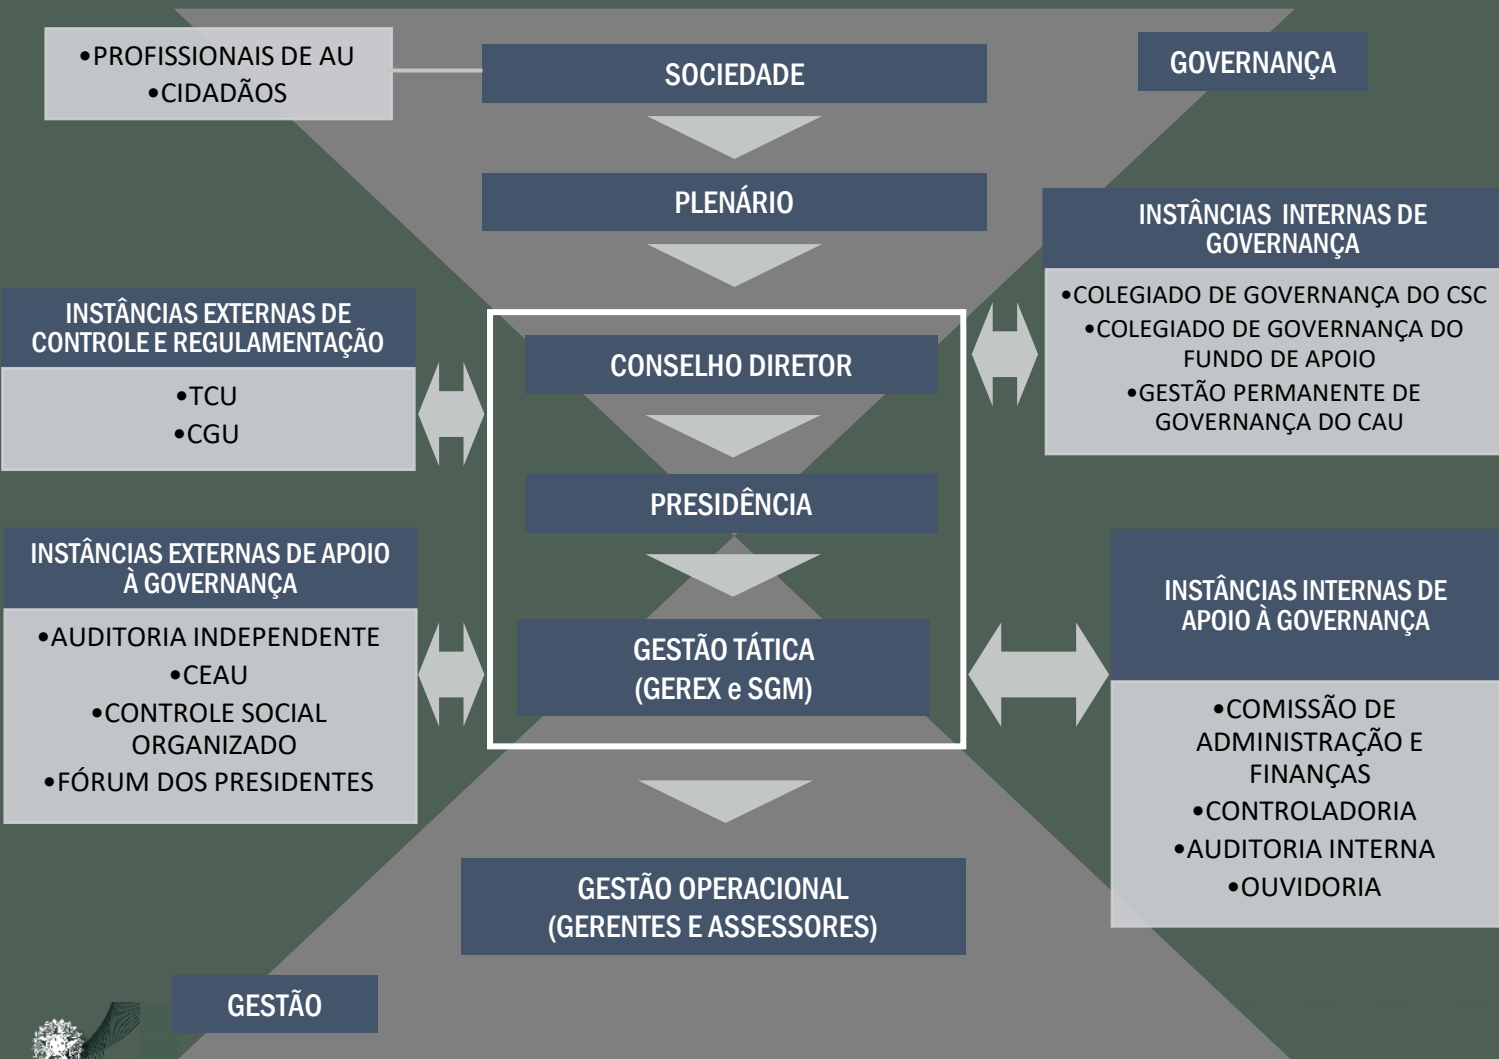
•PROFISSIONAIS DE AU
•CIDADÃOS

SOCIEDADE

GOVERNANÇA

PLENÁRIO

INSTÂNCIAS INTERNAS DE GOVERNANÇA

•COLEGIADO DE GOVERNANÇA DO CSC
•COLEGIADO DE GOVERNANÇA DO FUNDO DE APOIO
•GESTÃO PERMANENTE DE GOVERNANÇA DO CAU

INSTÂNCIAS EXTERNAS DE CONTROLE E REGULAMENTAÇÃO

•TCU
•CGU

CONSELHO DIRETOR

PRESIDÊNCIA

INSTÂNCIAS EXTERNAS DE APOIO À GOVERNANÇA

•AUDITORIA INDEPENDENTE
•CEAU
•CONTROLE SOCIAL ORGANIZADO
•FÓRUM DOS PRESIDENTES

GESTÃO TÁTICA (GEREX e SGM)

INSTÂNCIAS INTERNAS DE APOIO À GOVERNANÇA

•COMISSÃO DE ADMINISTRAÇÃO E FINANÇAS
•CONTROLADORIA
•AUDITORIA INTERNA
•OUVIDORIA

GESTÃO OPERACIONAL (GERENTES E ASSESSORES)

GESTÃO